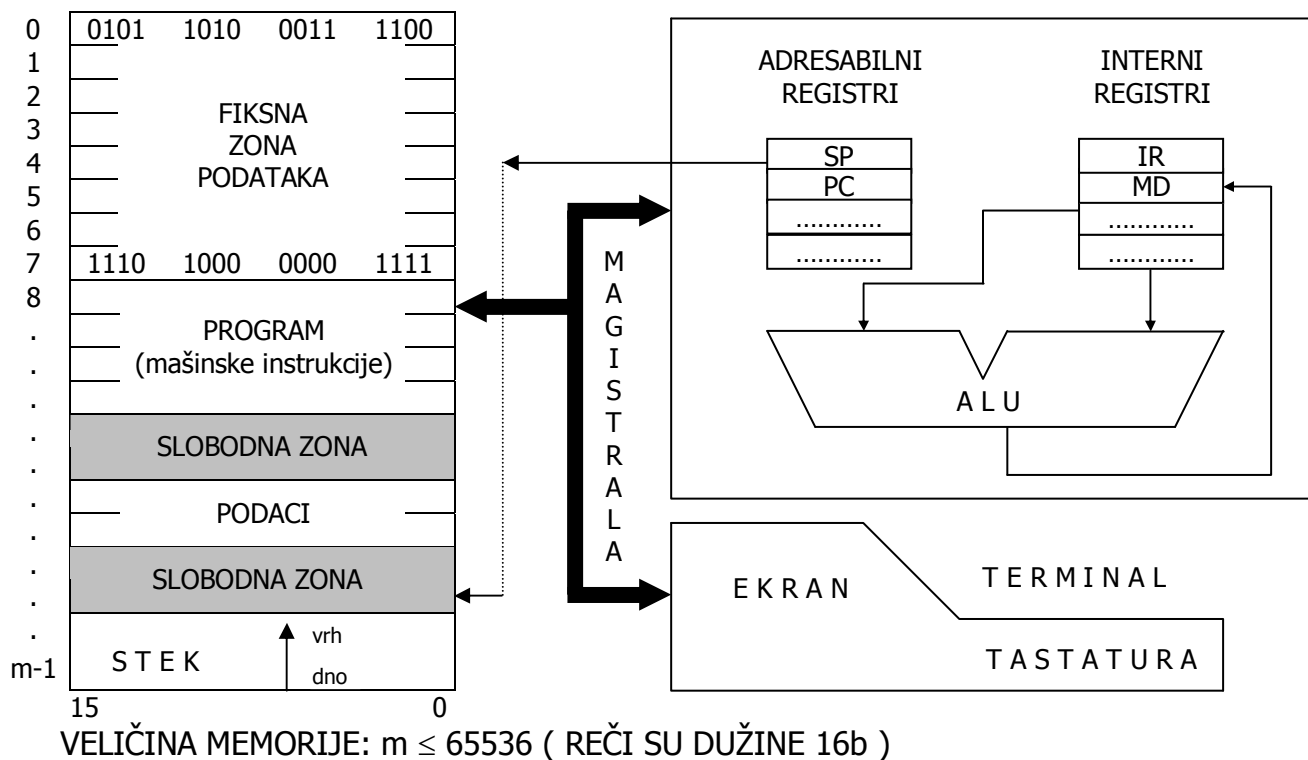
0
1
2
3
4
5
6
7
8
.
.
.
.
.
.
.
.
.
.
m-1

0101 1010 0011 1100

FIKSNA ZONA PODATAKA

1110 1000 0000 1111

PROGRAM (mašinske instrukcije)

SLOBODNA ZONA

PODACI

SLOBODNA ZONA

S T E K

vrh

dno

15 0

M A G I S T R A L A

ADRESABILNI REGISTRI

SP
PC
............
............

INTERNI REGISTRI

IR
MD
............
............

A L U

E K R A N

T E R M I N A L

T A S T A T U R A

VELIČINA MEMORIJE: m $\leq$ 65536 ( REČI SU DUŽINE 16b )